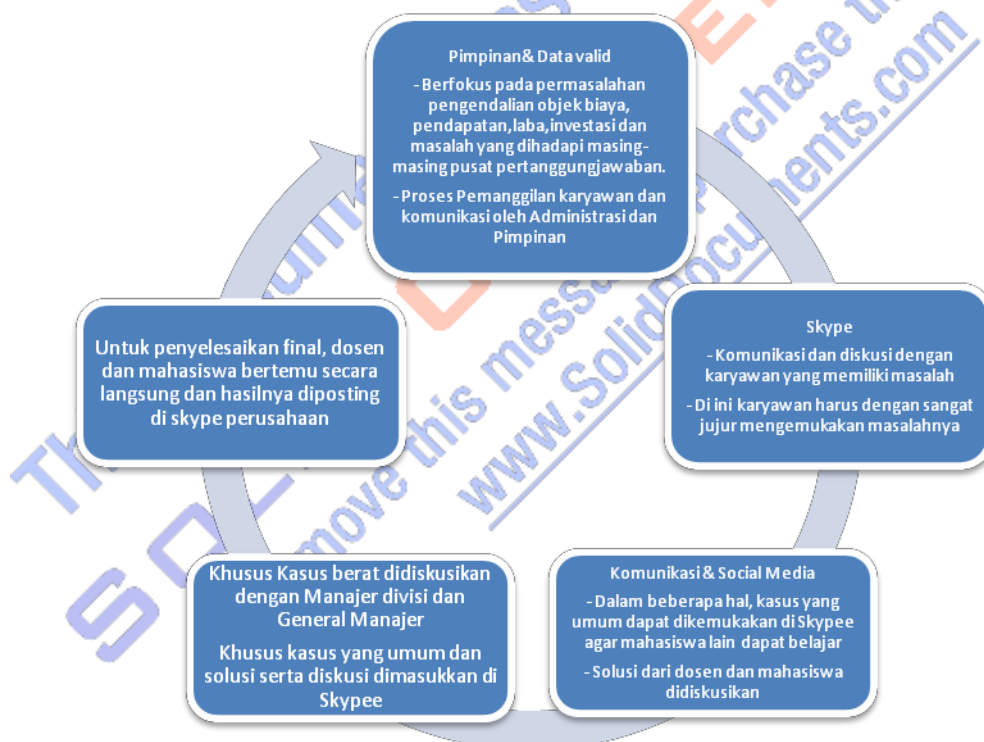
Pimpinan& Data valid

- Berfokus pada permasalahan pengendalian objek biaya, pendapatan, laba, investasi dan masalah yang dihadapi masing-masing pusat pertanggungjawaban.

- Proses Pemanggilan karyawan dan komunikasi oleh Administrasi dan Pimpinan

Skype

- Komunikasi dan diskusi dengan karyawan yang memiliki masalah

- Di ini karyawan harus dengan sangat jujur mengemukakan masalahnya

Komunikasi & Social Media

- Dalam beberapa hal, kasus yang umum dapat dikemukakan di Skypee agar mahasiswa lain dapat belajar

- Solusi dari dosen dan mahasiswa didiskusikan

Khusus Kasus berat didiskusikan dengan Manajer divisi dan General Manajer

Khusus kasus yang umum dan solusi serta diskusi dimasukkan di Skypee

Untuk penyelesaikan final, dosen dan mahasiswa bertemu secara langsung dan hasilnya diposting di skype perusahaan

This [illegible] SO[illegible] remove this message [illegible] purchase the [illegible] www.SolidDocuments.com